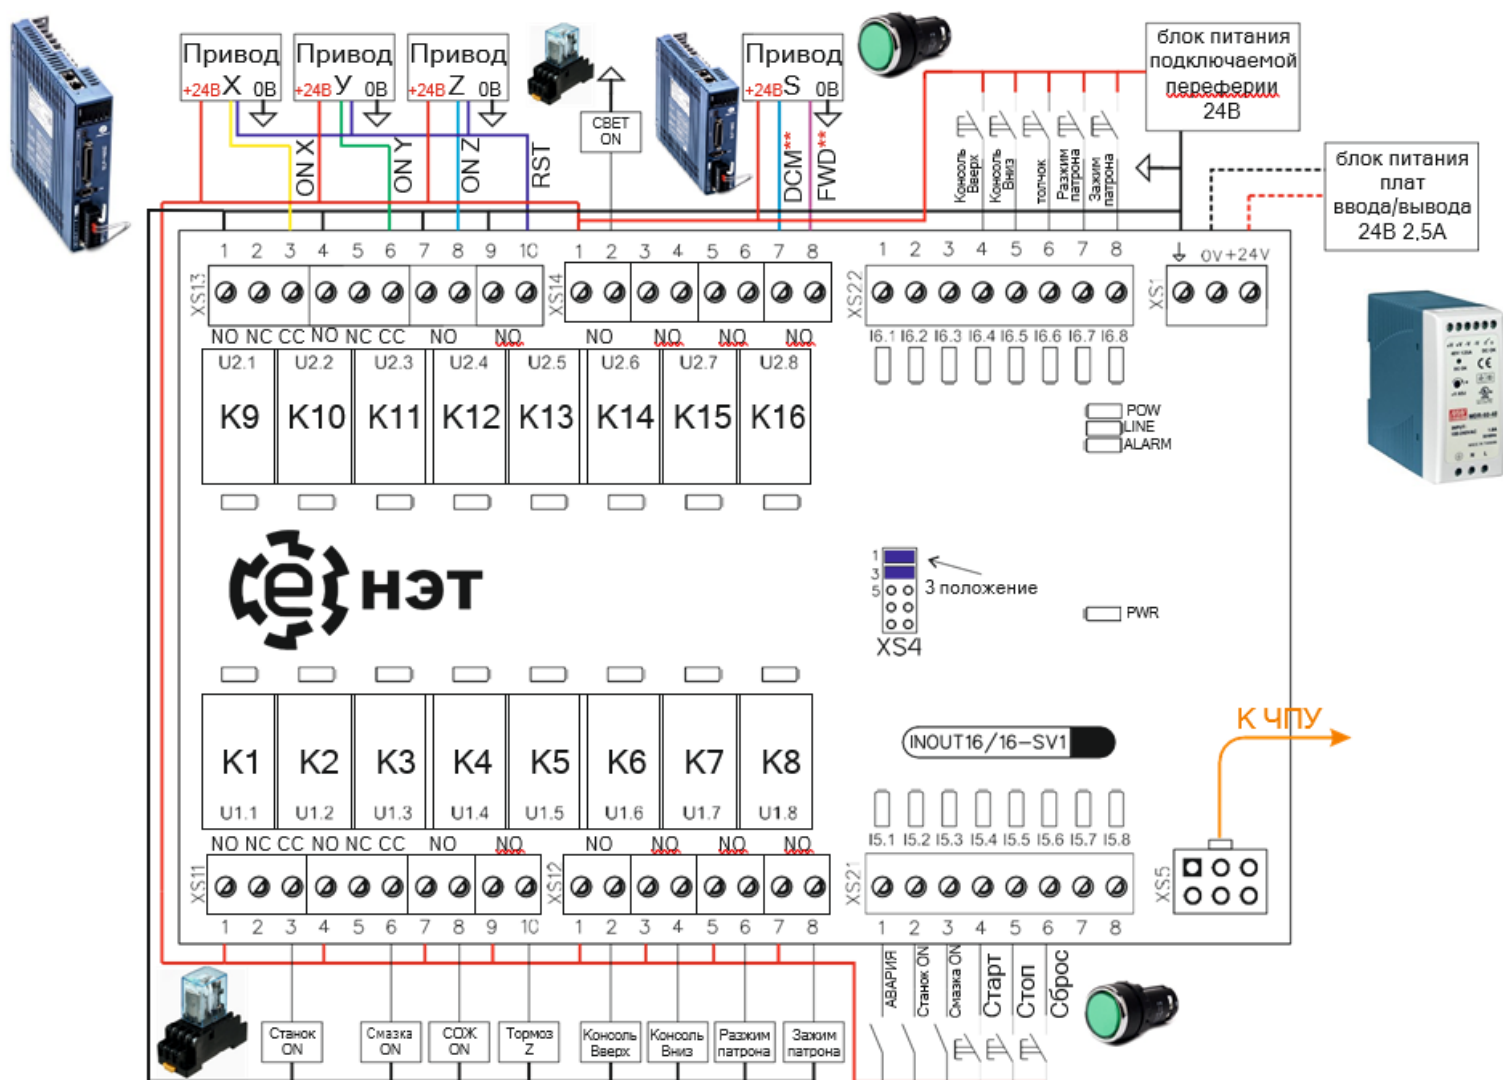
Привод
+24В X 0В

Привод
+24В У 0В

Привод
+24В Z 0В

Привод
+24В S 0В

блок питания подключаемой переферии 24В

блок питания плат ввода/вывода 24В 2,5А

СВЕТ ON

ON X
ON Y
ON Z
RST
DCM**
FWD**

Консоль Вверх
Консоль Вниз
толчок
Разжим патрона
Зажим патрона

1 2 3 4 5 6 7 8 9 10
XS13
1 2 3 4 5 6 7 8
XS14
1 2 3 4 5 6 7 8
XS22
0V +24V
XS1

NO NC CC NO NC CC NO NO
NO NO NO NO

I6.1 I6.2 I6.3 I6.4 I6.5 I6.6 I6.7 I6.8

| U2.1 | U2.2 | U2.3 | U2.4 | U2.5 | U2.6 | U2.7 | U2.8 |
|---|---|---|---|---|---|---|---|
| K9 | K10 | K11 | K12 | K13 | K14 | K15 | K16 |

POW
LINE
ALARM

НЭТ

1
3
5
3 положение
XS4

PWR

К ЧПУ

INOUT16/16–SV1

| K1 | K2 | K3 | K4 | K5 | K6 | K7 | K8 |
|---|---|---|---|---|---|---|---|
| U1.1 | U1.2 | U1.3 | U1.4 | U1.5 | U1.6 | U1.7 | U1.8 |

I5.1 I5.2 I5.3 I5.4 I5.5 I5.6 I5.7 I5.8

NO NC CC NO NC CC NO NO
NO NO NO NO

XS11
XS12
XS21
XS5

1 2 3 4 5 6 7 8 9 10
1 2 3 4 5 6 7 8
1 2 3 4 5 6 7 8

Станок ON
Смазка ON
СОЖ ON
Тормоз Z
Консоль Вверх
Консоль Вниз
Разжим патрона
Зажим патрона

АВАРИЯ
Станок ON
Смазка ON
Старт
Стоп
Сброс